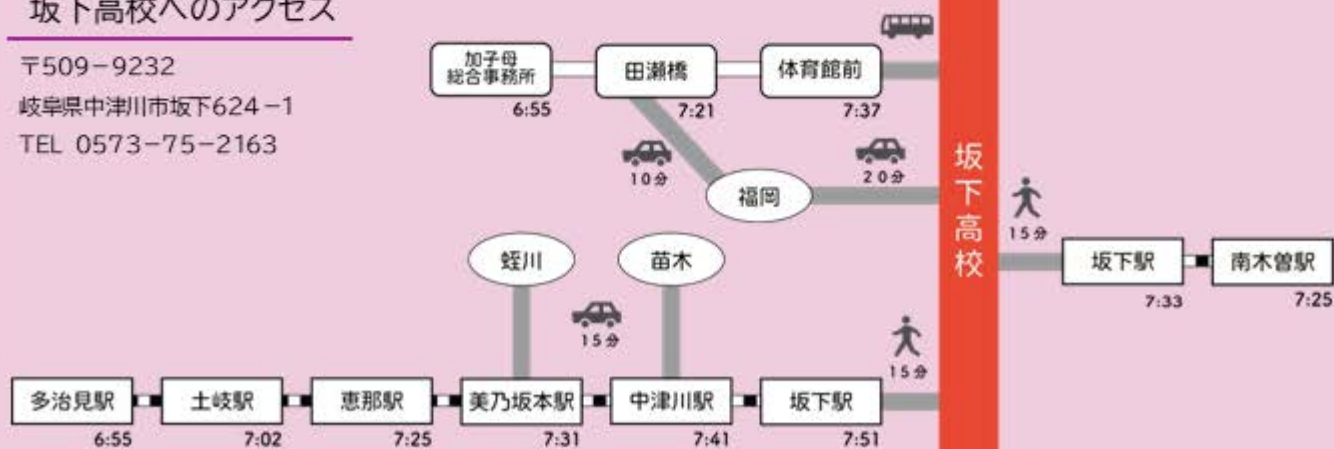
坂下高校へのアクセス

〒509−9232
岐阜県中津川市坂下624−1
TEL 0573−75−2163

加子母
総合事務所
6:55

田瀬橋
7:21

体育館前
7:37

10分

20分

福岡

坂
下
高
校

15分

坂下駅
7:33

南木曽駅
7:25

蛭川

苗木

15分

15分

多治見駅
6:55

土岐駅
7:02

恵那駅
7:25

美乃坂本駅
7:31

中津川駅
7:41

坂下駅
7:51